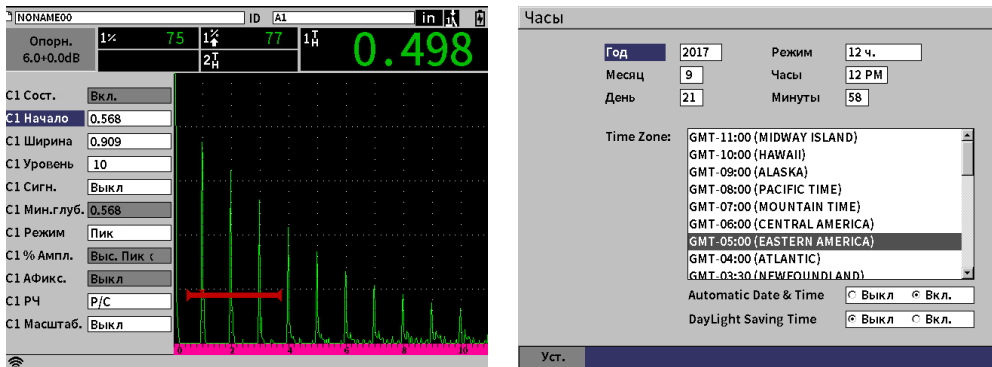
NONAME00 ID A1 in

Опорн. 6.0+0.0dB

1% 75 1$\frac{T}{H}$ 77 1$^T_H$ 0.498

2$^T_H$

C1 Сост. Вкл.
C1 Начало 0.568
C1 Ширина 0.909
C1 Уровень 10
C1 Сигн. Выкл
C1 Мин.глуб. 0.568
C1 Режим Пик
C1 % Ампл. Выс. Пик
C1 АФикс. Выкл
C1 РЧ Р/С
C1 Масштаб. Выкл

0 2 4 6 8 10

Часы

Год 2017
Месяц 9
День 21
Режим 12 ч.
Часы 12 PM
Минуты 58

Time Zone:
GMT-11:00 (MIDWAY ISLAND)
GMT-10:00 (HAWAII)
GMT-09:00 (ALASKA)
GMT-08:00 (PACIFIC TIME)
GMT-07:00 (MOUNTAIN TIME)
GMT-06:00 (CENTRAL AMERICA)
GMT-05:00 (EASTERN AMERICA)
GMT-04:00 (ATLANTIC)
GMT-03:30 (NEWFOUNDLAND)

Automatic Date & Time ○ Выкл ● Вкл.
DayLight Saving Time ● Выкл ○ Вкл.

Уст.